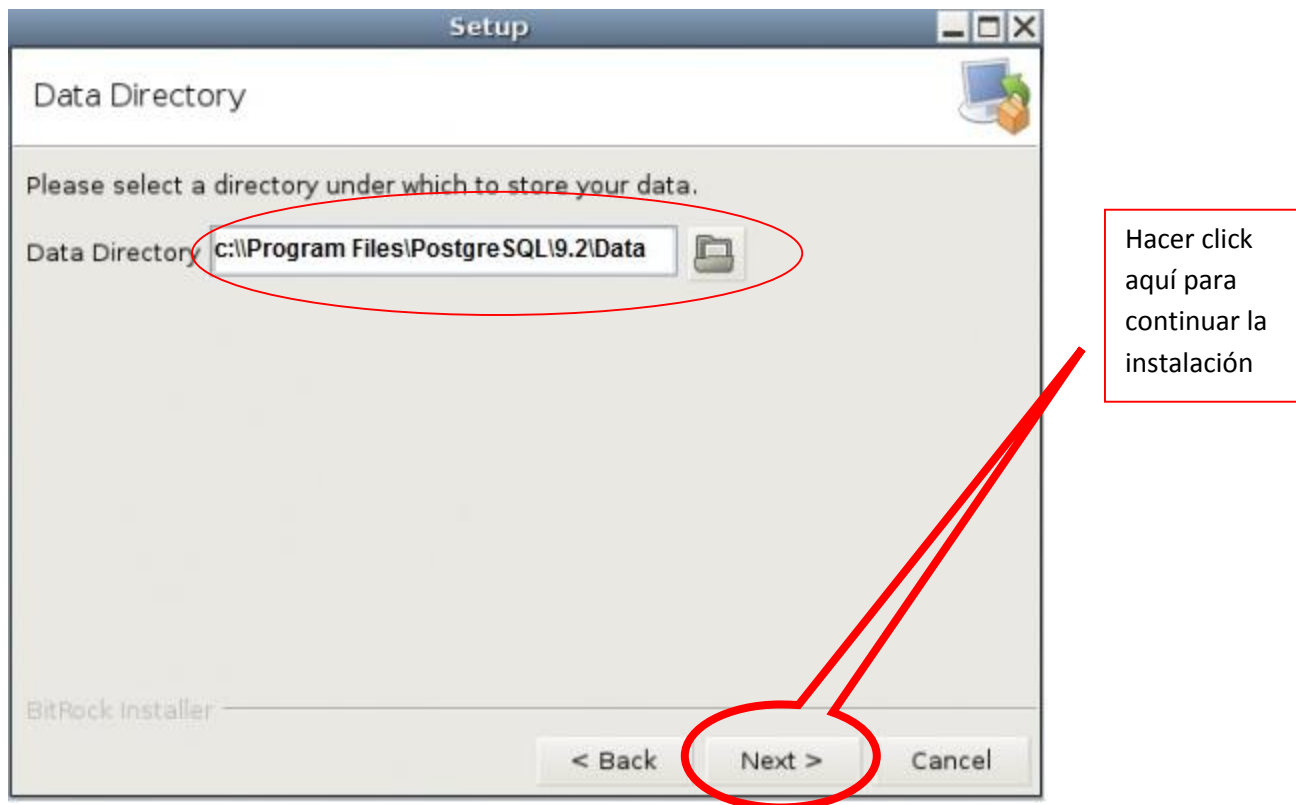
Setup

Data Directory

Please select a directory under which to store your data.

Data Directory c:\\Program Files\PostgreSQL\9.2\Data

Hacer click aquí para continuar la instalación

BitRock Installer

< Back

Next >

Cancel